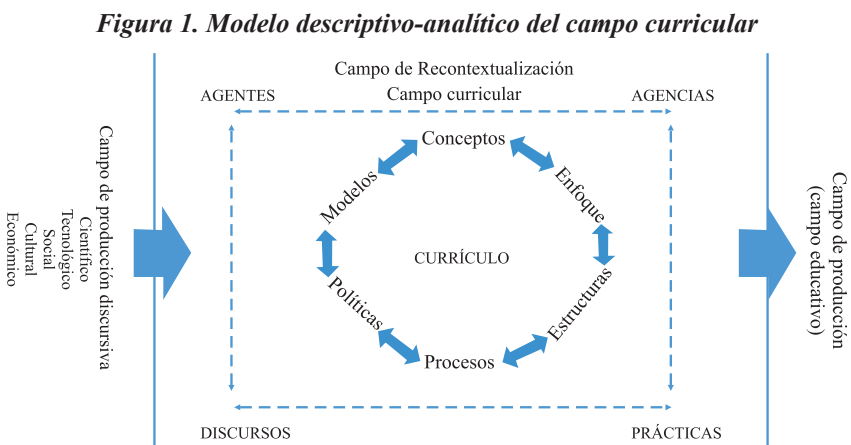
Figura 1. Modelo descriptivo-analítico del campo curricular

Campo de Recontextualización

AGENTES

Campo curricular

AGENCIAS

Campo de producción discursiva
Científico
Tecnológico
Social
Cultural
Económico

Conceptos

Modelos

Enfoque

CURRÍCULO

Políticas

Estructuras

Procesos

Campo de producción
(campo educativo)

DISCURSOS

PRÁCTICAS